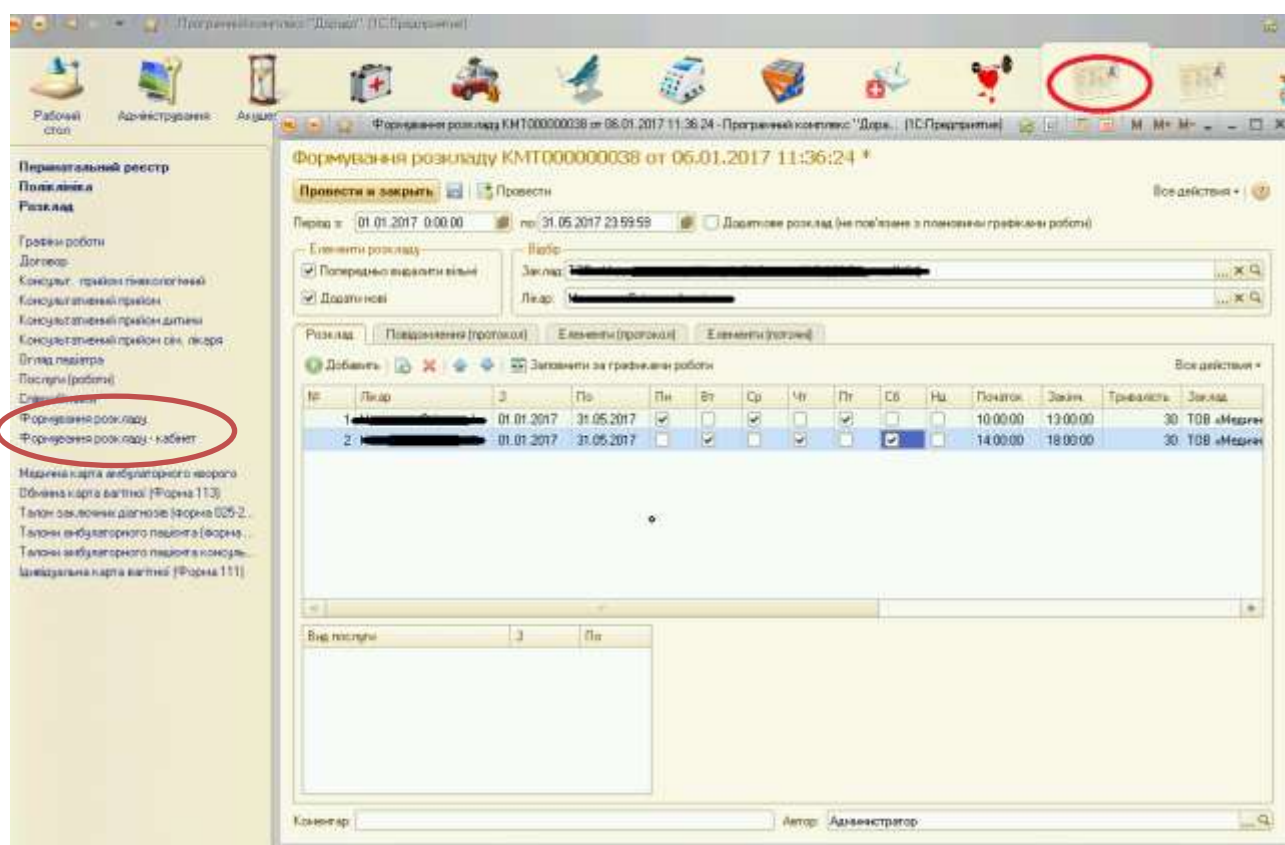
Програмний комплекс "Доктор" (1С:Підприємство)

Робочий стол
Адміністрування
Акушер

Формування розкладу КМТ000000038 от 06.01.2017 11:36:24 - Програмний комплекс "Допа... (1С:Підприємство)

Перинатальний реєстр
Поліклініка
Розклад

Графіки роботи
Договор
Консульт. прийом гінекологічний
Консультативний прийом
Консультативний прийом дитини
Консультативний прийом сім. лікаря
Огляд педіатра
Послуги (роботи)
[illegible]
Формування розкладу
Формування розкладу - кабінет

Медична карта амбулаторного хворого
Обмінна карта вагітної (Форма 113)
Талон заключних діагнозів (форма 025-2...
Талони амбулаторного пацієнта (форма...
Талони амбулаторного пацієнта консуль...
Індивідуальна карта вагітної (Форма 111)

Формування розкладу КМТ000000038 от 06.01.2017 11:36:24 *

Провести и закрыть | Провести | Все действия

Період з: 01.01.2017 0:00:00 по: 31.05.2017 23:59:59 Додатковий розклад (не пов'язаний з плановими графіками роботи)

Елементи розкладу
Попередньо видалити вільні
Додати нові

Відбір
Заклад: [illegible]
Лікар: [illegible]

Розклад | Повідомлення (протокол) | Елементи (протокол) | Елементи (потомні)

Добавить | Заповнити за графіками роботи | Все действия

| № | Лікар | З | По | Пн | Вт | Ср | Чт | Пт | Сб | Нд | Початок | Закін. | Тривалість | Заклад |
|---|---|---|---|---|---|---|---|---|---|---|---|---|---|---|
| 1 | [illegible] | 01.01.2017 | 31.05.2017 | ✔ |  | ✔ |  | ✔ |  |  | 10:00:00 | 13:00:00 | 30 | ТОВ «Медичн |
| 2 | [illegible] | 01.01.2017 | 31.05.2017 |  | ✔ |  | ✔ |  | ✔ |  | 14:00:00 | 18:00:00 | 30 | ТОВ «Медичн |

| Вид послуги | З | По |
|---|---|---|

Коментар:
Автор: Администратор